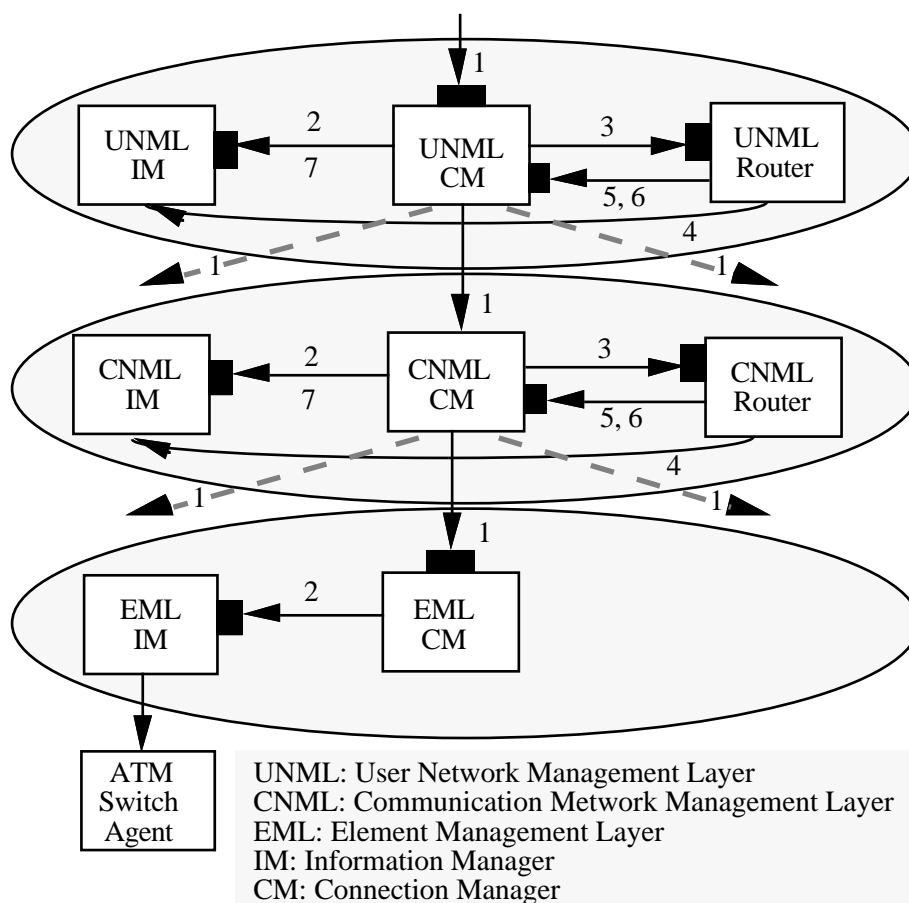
1

UNML IM

2

7

UNML CM

3

UNML Router

5, 6

4

1

1

1

CNML IM

2

7

CNML CM

3

CNML Router

5, 6

4

1

1

1

EML IM

2

EML CM

ATM Switch Agent

UNML: User Network Management Layer
CNML: Communication Metwork Management Layer
EML: Element Management Layer
IM: Information Manager
CM: Connection Manager